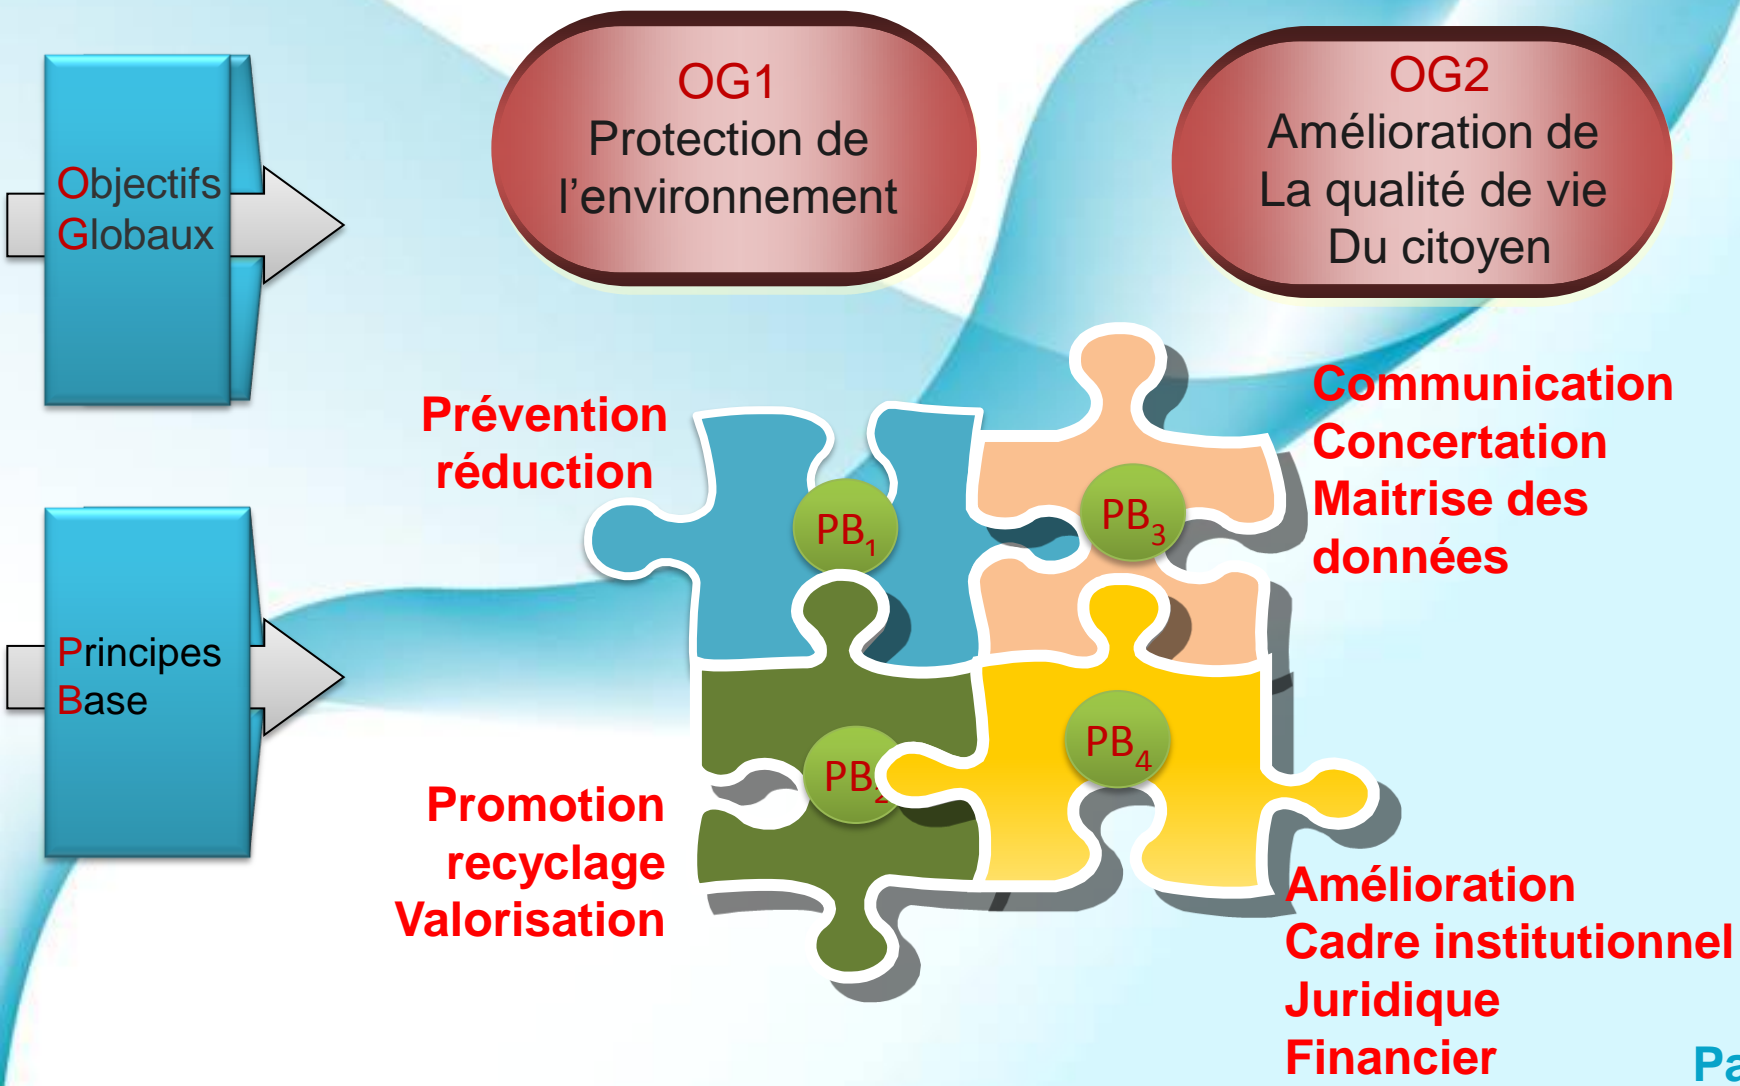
Objectifs Globaux

OG1
Protection de l'environnement

OG2
Amélioration de La qualité de vie Du citoyen

Principes Base

Prévention réduction

$PB_1$

$PB_3$

Communication Concertation Maitrise des données

$PB_2$

$PB_4$

Promotion recyclage Valorisation

Amélioration Cadre institutionnel Juridique Financier

Pa